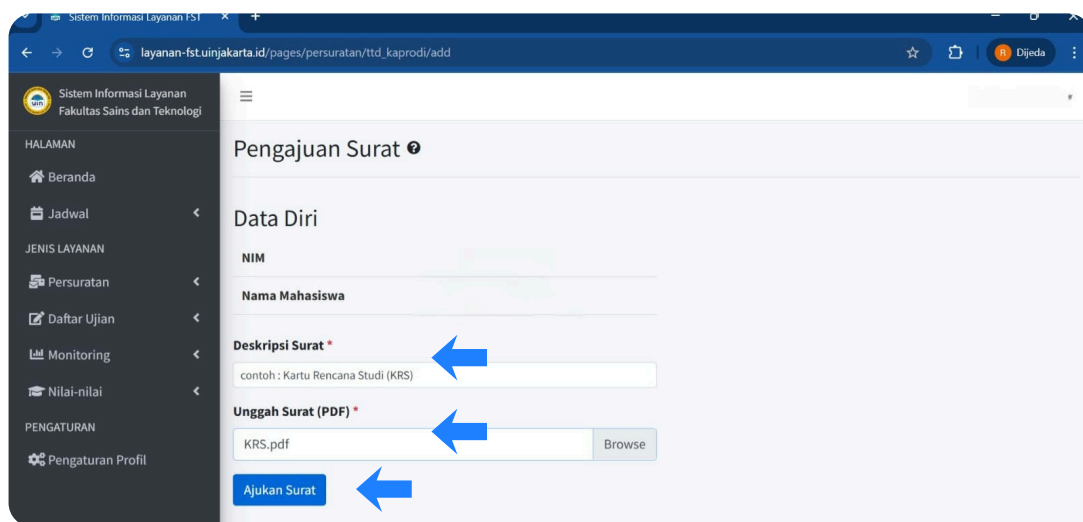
Sistem Informasi Layanan FST ×
+
layanan-fst.uinjakarta.id/pages/persuratan/ttd_kaprodi/add
R Dijeda

Sistem Informasi Layanan Fakultas Sains dan Teknologi

HALAMAN
Beranda
Jadwal
JENIS LAYANAN
Persuratan
Daftar Ujian
Monitoring
Nilai-nilai
PENGATURAN
Pengaturan Profil

Pengajuan Surat

Data Diri

NIM

Nama Mahasiswa

Deskripsi Surat *
contoh : Kartu Rencana Studi (KRS)

Unggah Surat (PDF) *
KRS.pdf
Browse

Ajukan Surat